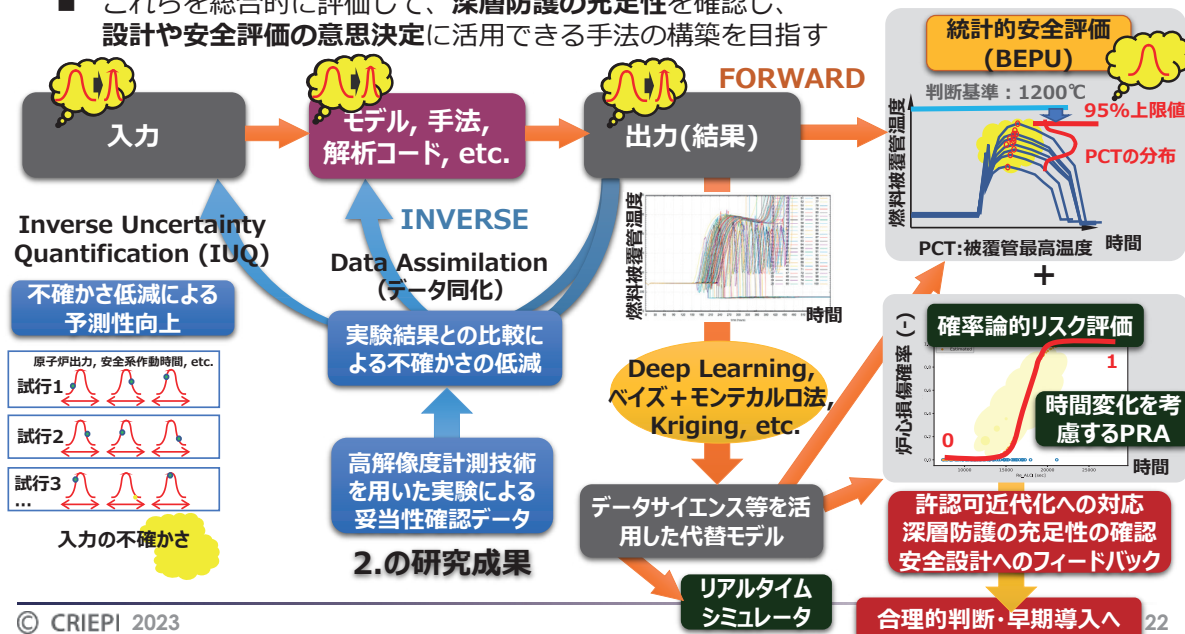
■ これらを総合的に評価して、深層防護の充足性を確認し、設計や安全評価の意思決定に活用できる手法の構築を目指す

統計的安全評価 (BEPU)

判断基準：1200℃

95%上限値

燃料被覆管温度

PCTの分布

時間

PCT:被覆管最高温度

+

FORWARD

入力

モデル, 手法, 解析コード, etc.

出力(結果)

Inverse Uncertainty Quantification (IUQ)

INVERSE

Data Assimilation (データ同化)

燃料被覆管温度

時間

不確かさ低減による予測性向上

原子炉出力, 安全系作動時間, etc.

試行1

試行2

試行3

…

入力の不確かさ

実験結果との比較による不確かさの低減

高解像度計測技術を用いた実験による妥当性確認データ

2.の研究成果

Deep Learning, ベイズ＋モンテカルロ法, Kriging, etc.

データサイエンス等を活用した代替モデル

リアルタイムシミュレータ

確率論的リスク評価

炉心損傷確率 (-)

1

0

時間変化を考慮するPRA

時間

許認可近代化への対応
深層防護の充足性の確認
安全設計へのフィードバック

合理的判断・早期導入へ

© CRIEPI 2023

22